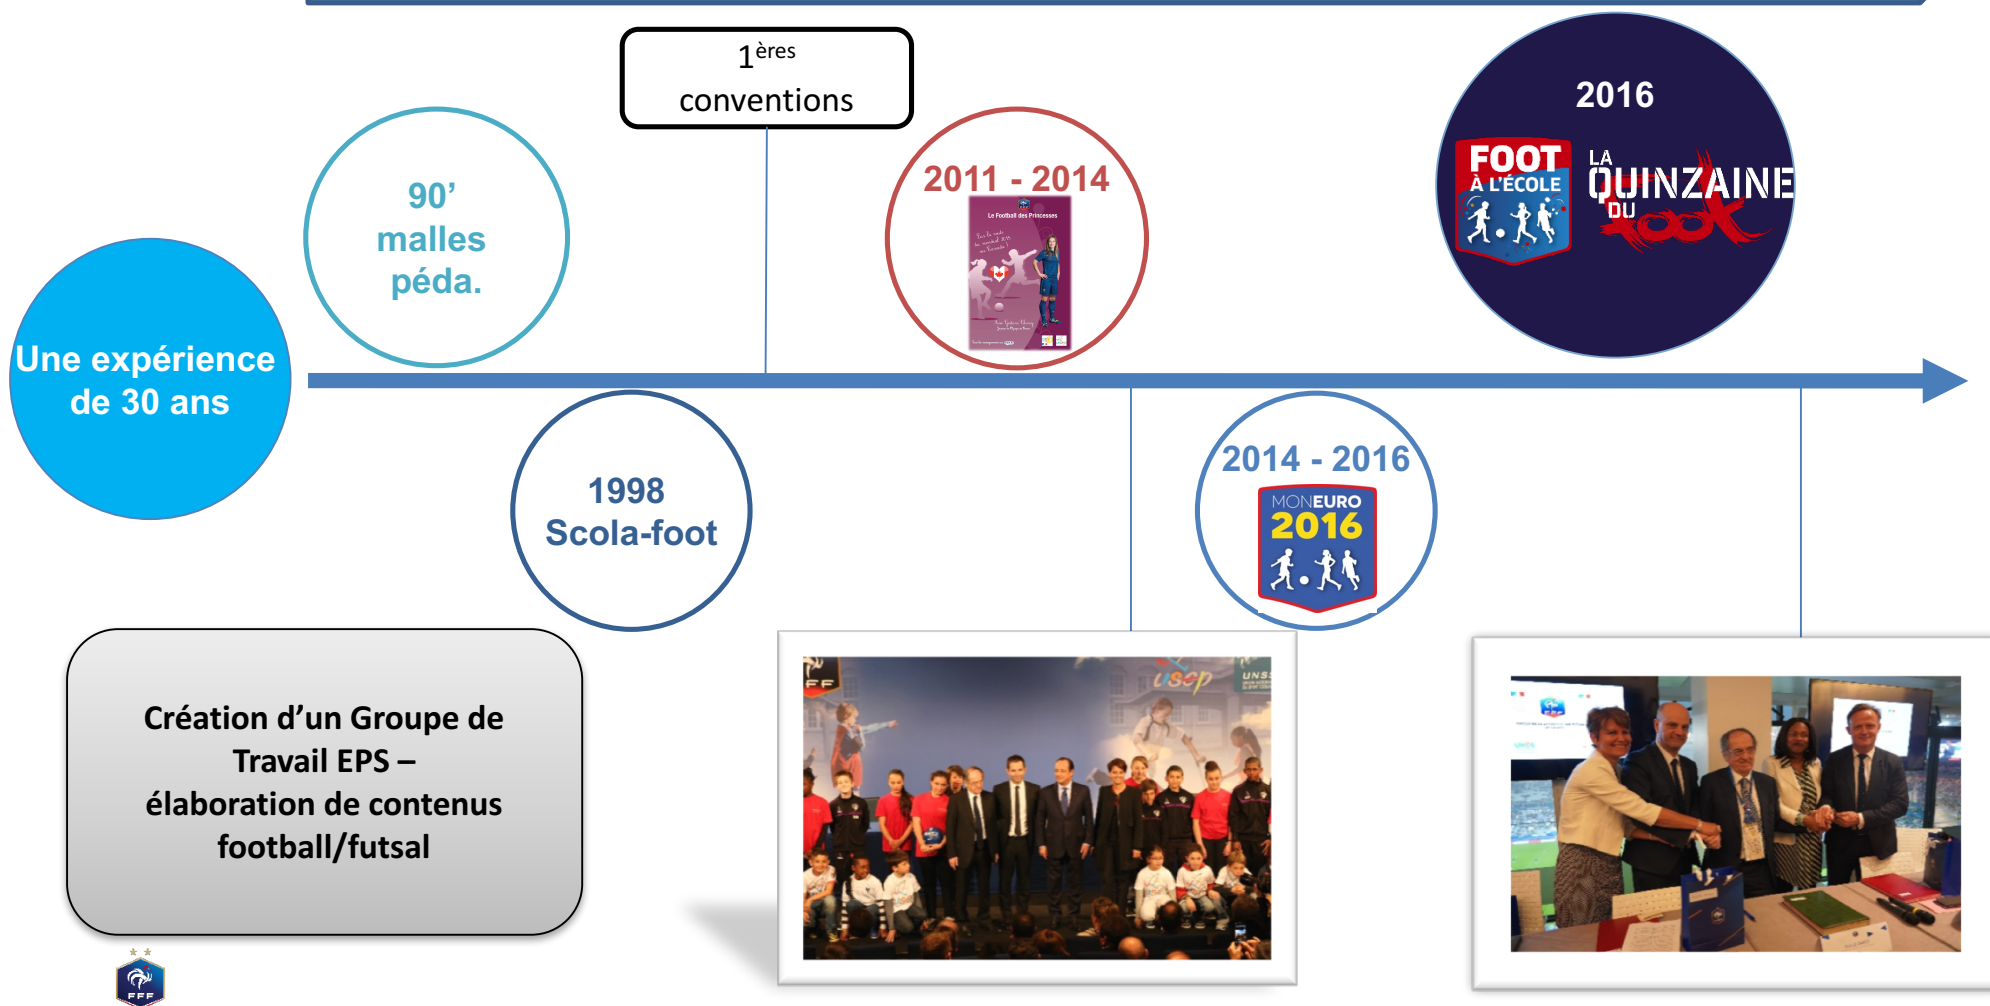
Une expérience de 30 ans

90' malles péda.

1998 Scola-foot

$1^{ères}$ conventions

2011 - 2014

Le Football des Princesses

2014 - 2016

MONEURO 2016

2016

FOOT À L'ÉCOLE

LA QUINZAINE DU FOOT

Création d'un Groupe de Travail EPS – élaboration de contenus football/futsal

usep

FFF